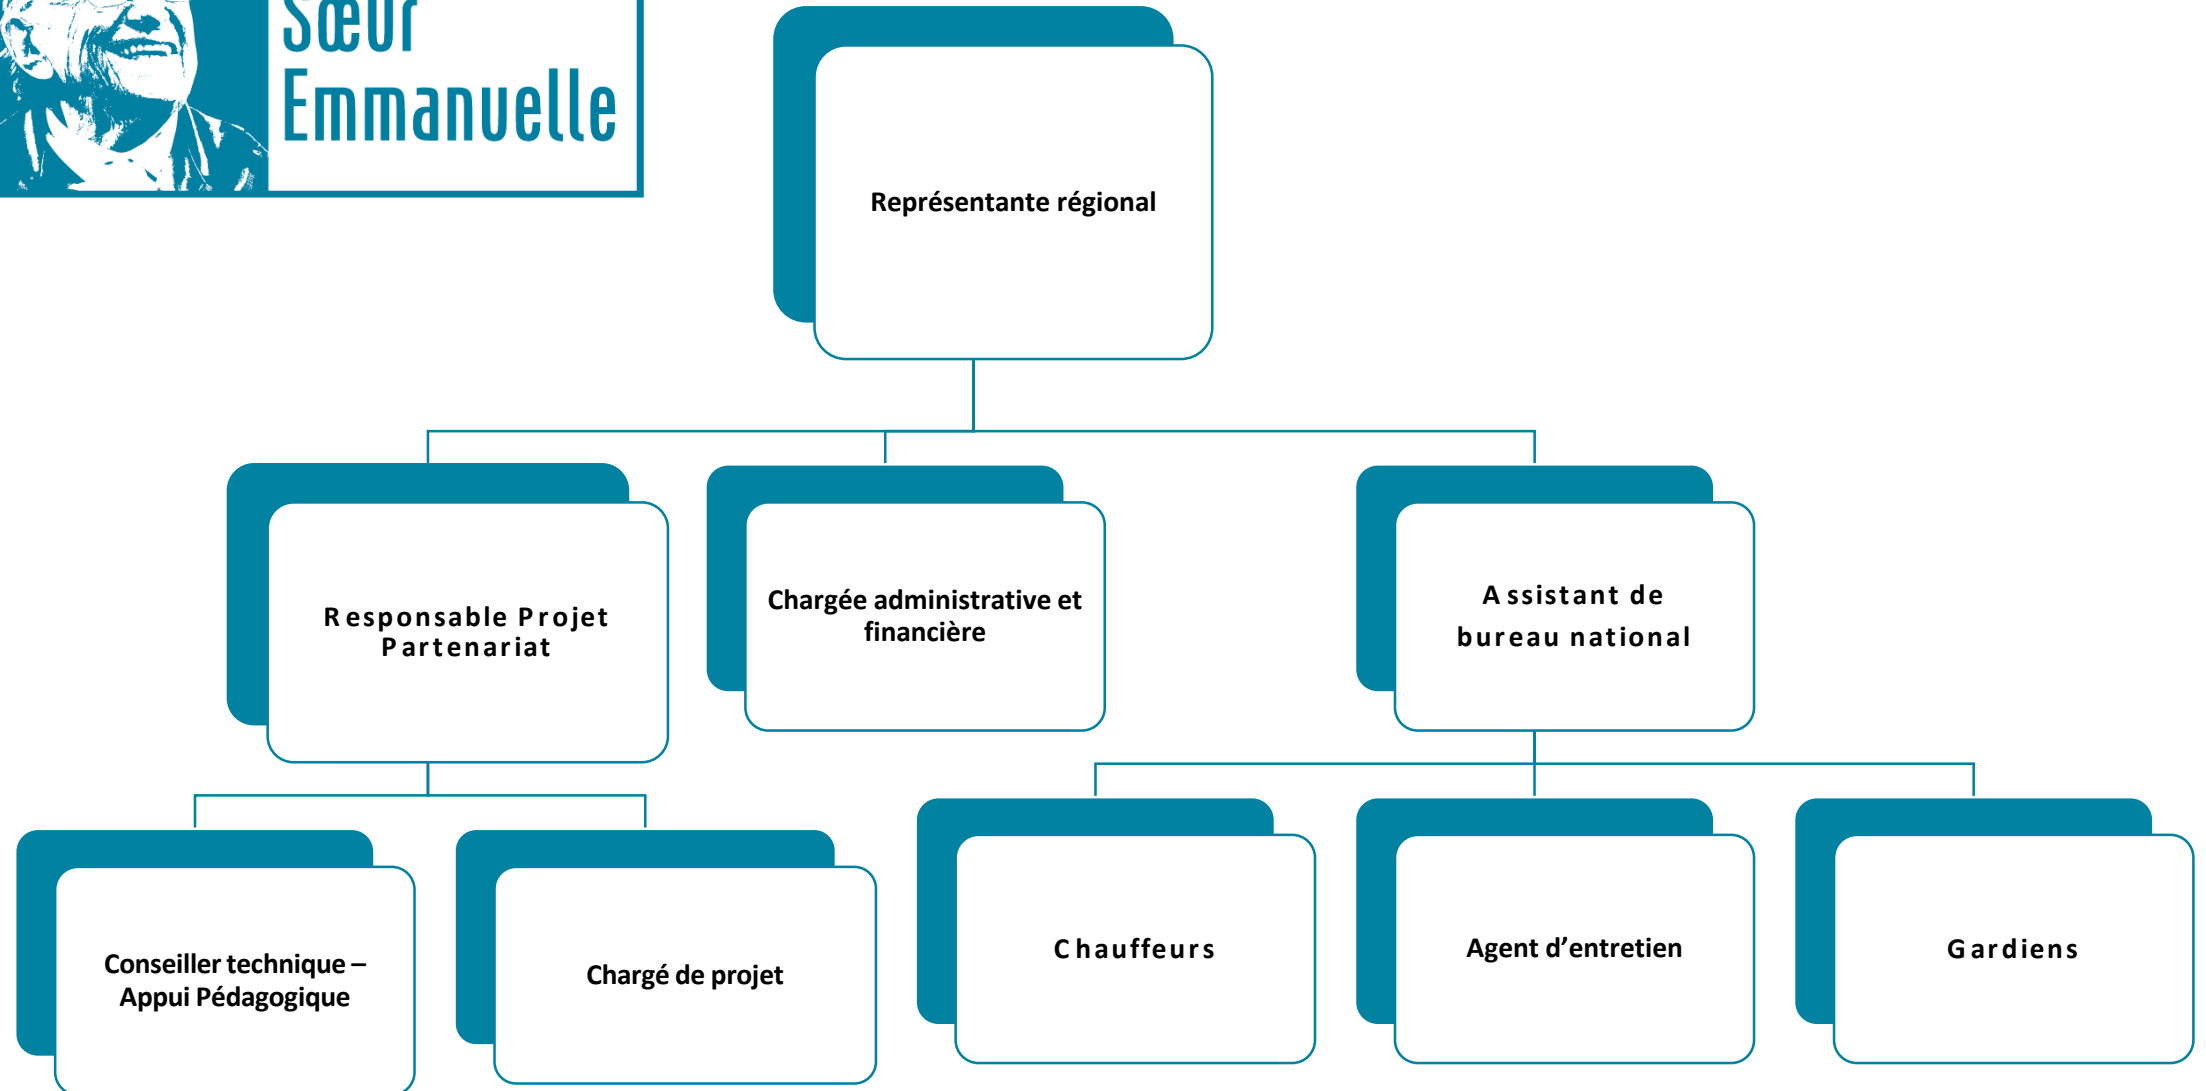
Sœur Emmanuelle

Représentante régional

Responsable Projet Partenariat

Chargée administrative et financière

Assistant de bureau national

Conseiller technique – Appui Pédagogique

Chargé de projet

Chauffeurs

Agent d'entretien

Gardiens